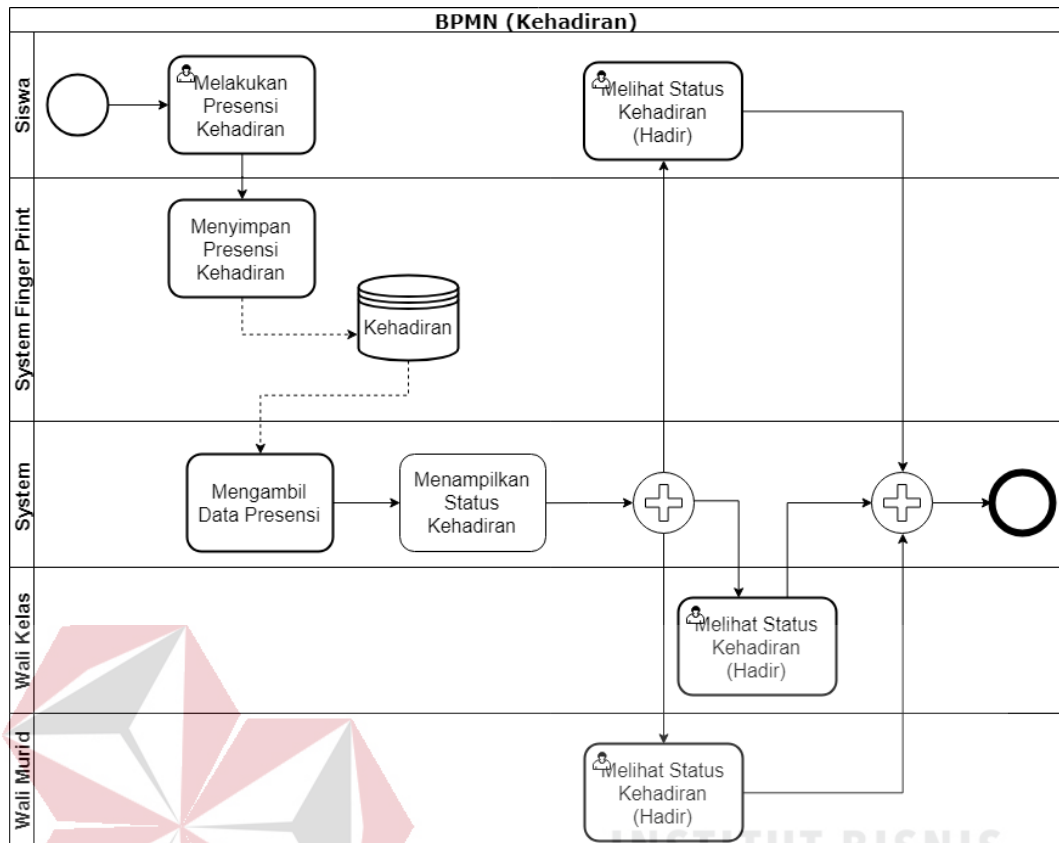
BPMN (Kehadiran)

Siswa

Melakukan Presensi Kehadiran

Melihat Status Kehadiran (Hadir)

System Finger Print

Menyimpan Presensi Kehadiran

Kehadiran

System

Mengambil Data Presensi

Menampilkan Status Kehadiran

Wali Kelas

Melihat Status Kehadiran (Hadir)

Wali Murid

Melihat Status Kehadiran (Hadir)

INSTITUT BISNIS